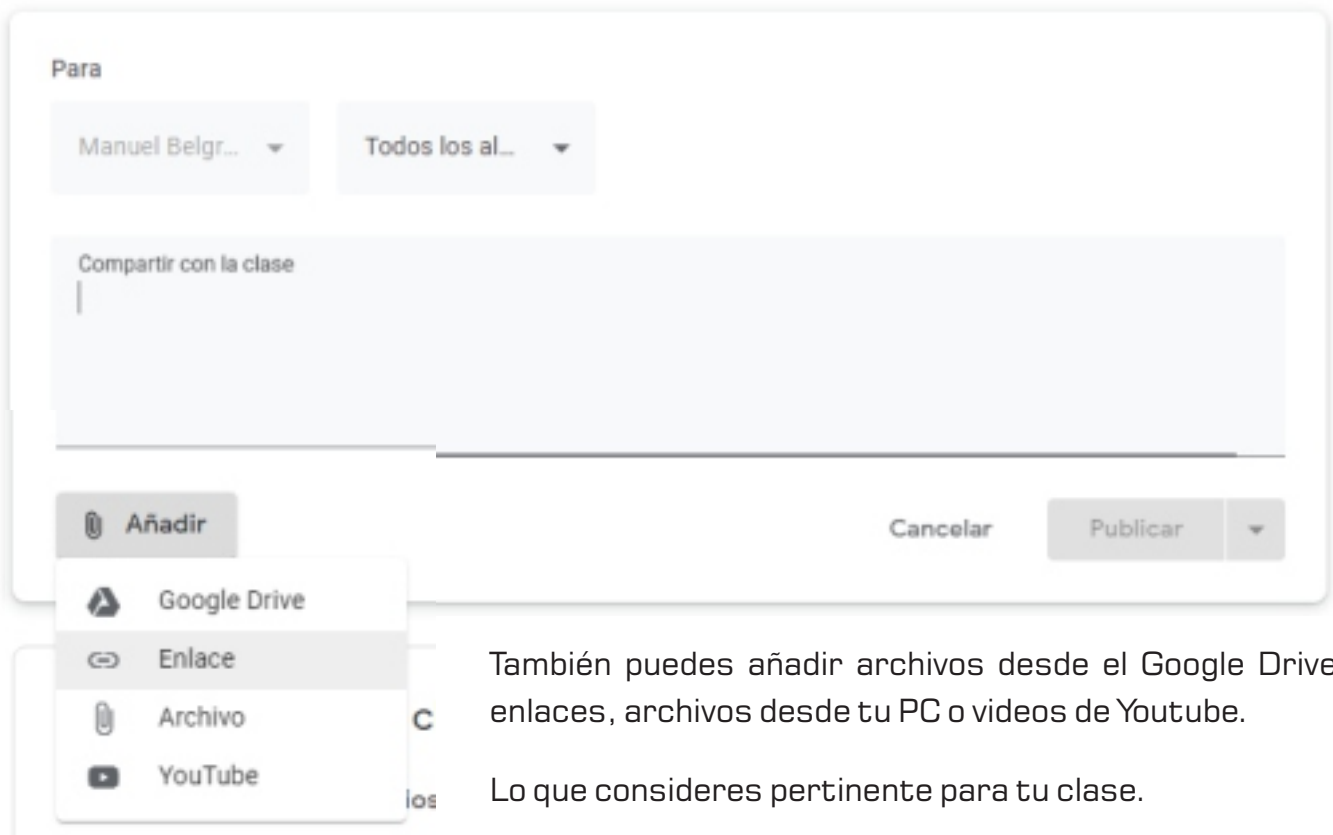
Para

Manuel Belgr...

Todos los al...

Compartir con la clase

Añadir

Cancelar

Publicar

Google Drive

Enlace

Archivo

YouTube

C

los

También puedes añadir archivos desde el Google Drive enlaces, archivos desde tu PC o videos de Youtube.

Lo que consideres pertinente para tu clase.